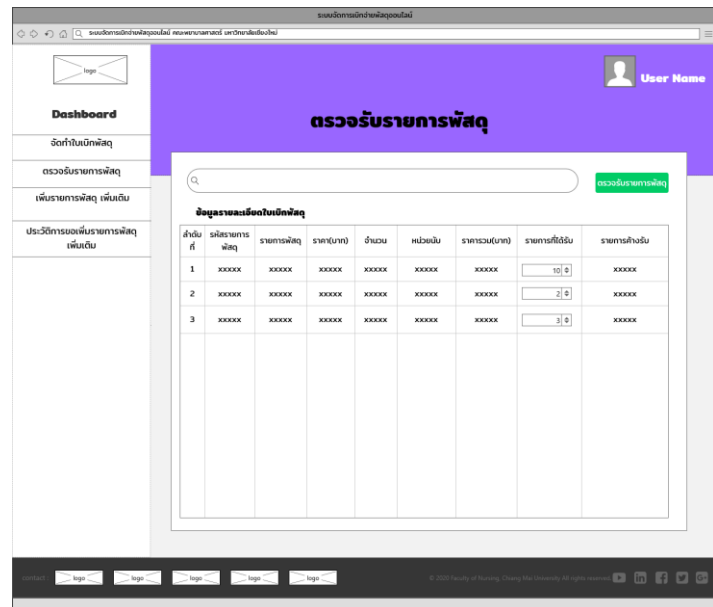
ระบบจัดการเบิกจ่ายพัสดุออนไลน์

ระบบจัดการเบิกจ่ายพัสดุออนไลน์ คณะพยาบาลศาสตร์ มหาวิทยาลัยเชียงใหม่

logo

Dashboard

จัดทำใบเบิกพัสดุ

ตรวจรับรายการพัสดุ

เพิ่มรายการพัสดุ เพิ่มเติม

ประวัติการขอเพิ่มรายการพัสดุ เพิ่มเติม

User Name

ตรวจรับรายการพัสดุ

ตรวจรับรายการพัสดุ

ข้อมูลรายละเอียดใบเบิกพัสดุ

| ลำดับที่ | รหัสรายการพัสดุ | รายการพัสดุ | ราคา(บาท) | จำนวน | หน่วยนับ | ราคารวม(บาท) | รายการที่ได้รับ | รายการค้างรับ |
|---|---|---|---|---|---|---|---|---|
| 1 | xxxxx | xxxxx | xxxxx | xxxxx | xxxxx | xxxxx | 10 | xxxxx |
| 2 | xxxxx | xxxxx | xxxxx | xxxxx | xxxxx | xxxxx | 2 | xxxxx |
| 3 | xxxxx | xxxxx | xxxxx | xxxxx | xxxxx | xxxxx | 3 | xxxxx |

contact logo logo logo logo logo

© 2020 Faculty of Nursing, Chiang Mai University All rights reserved